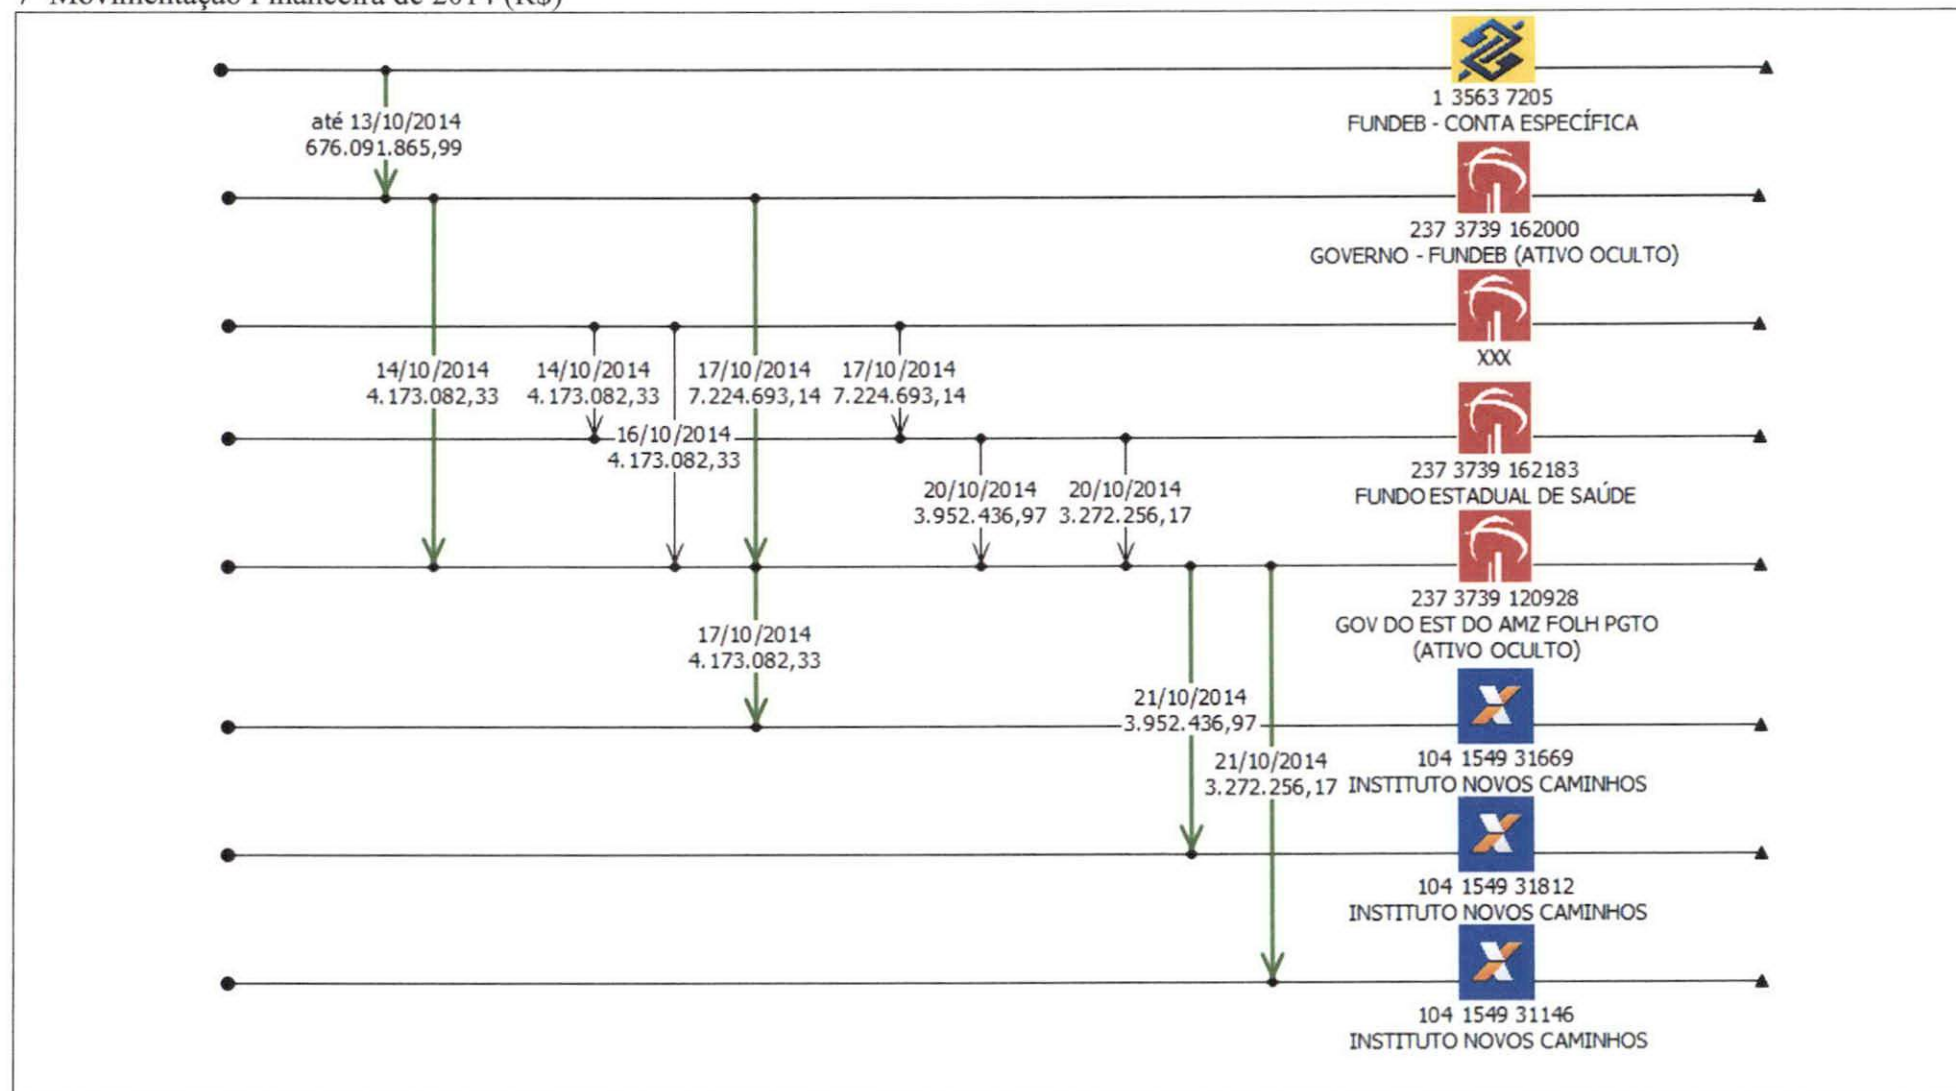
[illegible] Movimentação Financeira de 2014 (R$)

até 13/10/2014
676.091.865,99

1 3563 7205
FUNDEB - CONTA ESPECÍFICA

237 3739 162000
GOVERNO - FUNDEB (ATIVO OCULTO)

14/10/2014
4.173.082,33

14/10/2014
4.173.082,33

17/10/2014
7.224.693,14

17/10/2014
7.224.693,14

XXX

16/10/2014
4.173.082,33

237 3739 162183
FUNDO ESTADUAL DE SAÚDE

20/10/2014
3.952.436,97

20/10/2014
3.272.256,17

237 3739 120928
GOV DO EST DO AMZ FOLH PGTO
(ATIVO OCULTO)

17/10/2014
4.173.082,33

21/10/2014
3.952.436,97

21/10/2014
3.272.256,17

104 1549 31669
INSTITUTO NOVOS CAMINHOS

104 1549 31812
INSTITUTO NOVOS CAMINHOS

104 1549 31146
INSTITUTO NOVOS CAMINHOS